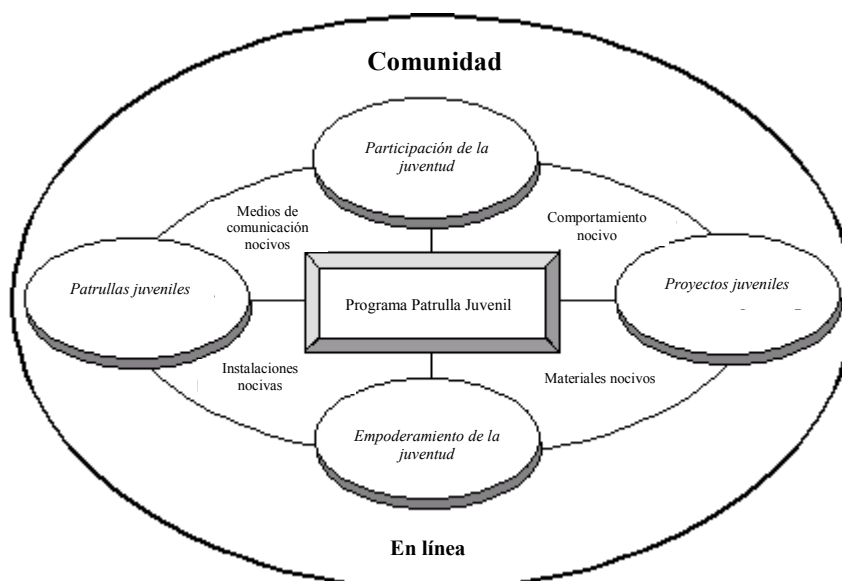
Comunidad

Participación de la juventud

Medios de comunicación nocivos

Comportamiento nocivo

Patrullas juveniles

Programa Patrulla Juvenil

Proyectos juveniles

Instalaciones nocivas

Materiales nocivos

Empoderamiento de la juventud

En línea